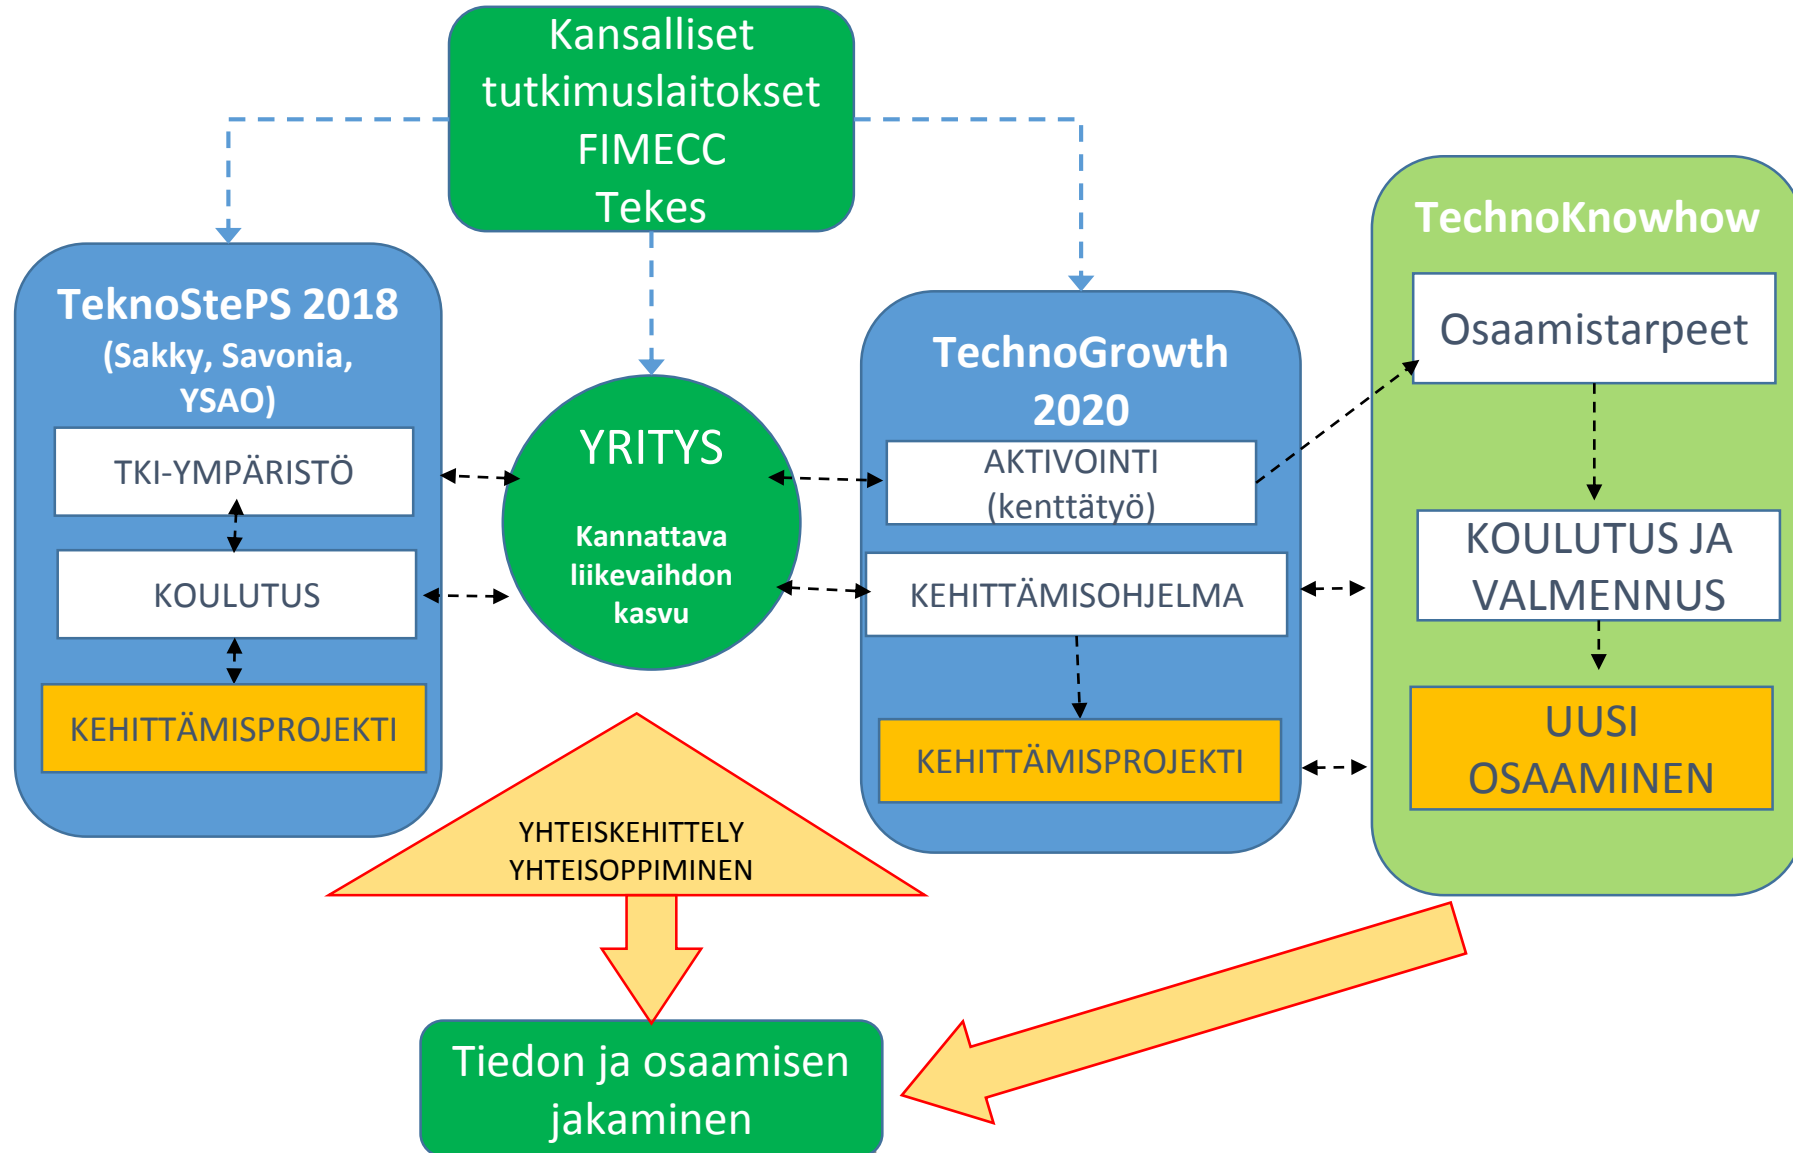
Kansalliset tutkimuslaitokset FIMECC Tekes

TeknoStePS 2018 (Sakky, Savonia, YSAO)

TKI-YMPÄRISTÖ

KOULUTUS

KEHITTÄMISPROJEKTI

YRITYS

Kannattava liikevaihdon kasvu

TechnoGrowth 2020

AKTIVOINTI (kenttätyö)

KEHITTÄMISOHJELMA

KEHITTÄMISPROJEKTI

TechnoKnowhow

Osaamistarpeet

KOULUTUS JA VALMENNUS

UUSI OSAAMINEN

YHTEISKEHITTELY YHTEISOPPIMINEN

Tiedon ja osaamisen jakaminen